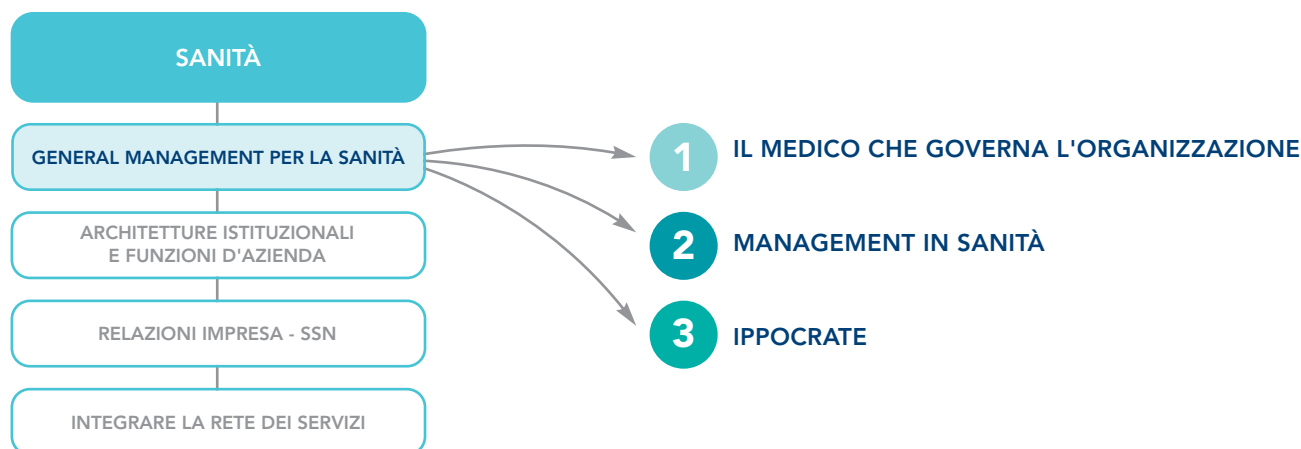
SANITÀ

GENERAL MANAGEMENT PER LA SANITÀ

ARCHITETTURE ISTITUZIONALI E FUNZIONI D'AZIENDA

RELAZIONI IMPRESA - SSN

INTEGRARE LA RETE DEI SERVIZI

1 IL MEDICO CHE GOVERNA L'ORGANIZZAZIONE

2 MANAGEMENT IN SANITÀ

3 IPPOCRATE